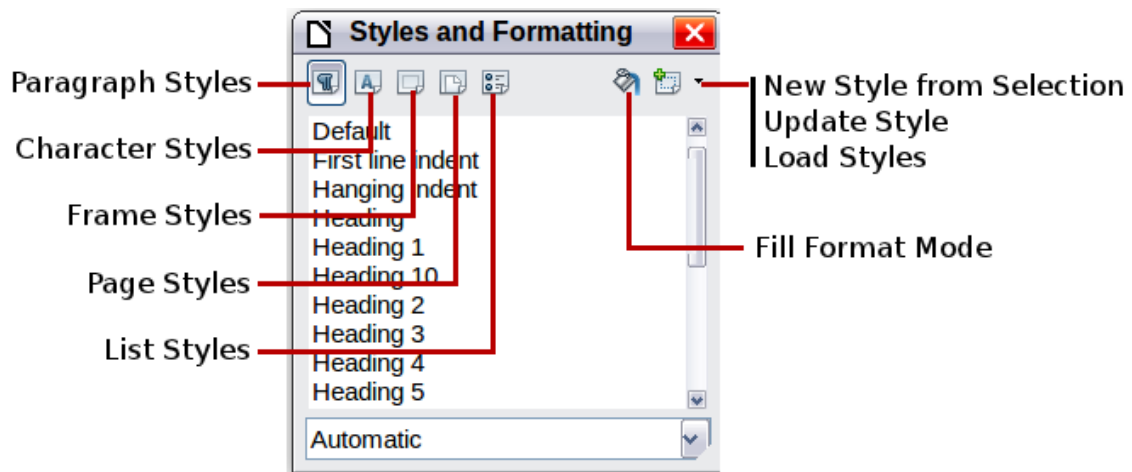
Styles and Formatting

Paragraph Styles
Character Styles
Frame Styles
Page Styles
List Styles

Default
First line indent
Hanging indent
Heading
Heading 1
Heading 10
Heading 2
Heading 3
Heading 4
Heading 5

Automatic

New Style from Selection
Update Style
Load Styles

Fill Format Mode